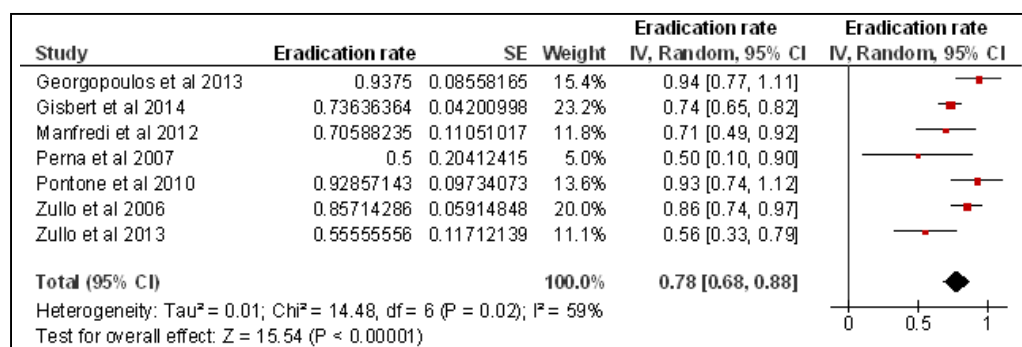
| Study | Eradication rate | SE | Weight | Eradication rate IV, Random, 95% CI | Eradication rate IV, Random, 95% CI |
|---|---|---|---|---|---|
| Georgopoulos et al 2013 | 0.9375 | 0.08558165 | 15.4% | 0.94 [0.77, 1.11] | |
| Gisbert et al 2014 | 0.73636364 | 0.04200998 | 23.2% | 0.74 [0.65, 0.82] | |
| Manfredi et al 2012 | 0.70588235 | 0.11051017 | 11.8% | 0.71 [0.49, 0.92] | |
| Perna et al 2007 | 0.5 | 0.20412415 | 5.0% | 0.50 [0.10, 0.90] | |
| Pontone et al 2010 | 0.92857143 | 0.09734073 | 13.6% | 0.93 [0.74, 1.12] | |
| Zullo et al 2006 | 0.85714286 | 0.05914848 | 20.0% | 0.86 [0.74, 0.97] | |
| Zullo et al 2013 | 0.55555556 | 0.11712139 | 11.1% | 0.56 [0.33, 0.79] | |
| **Total (95% CI)** | | | **100.0%** | **0.78 [0.68, 0.88]** | |

Heterogeneity: Tau² = 0.01; Chi² = 14.48, df = 6 (P = 0.02); I² = 59%
Test for overall effect: Z = 15.54 (P < 0.00001)

0 0.5 1